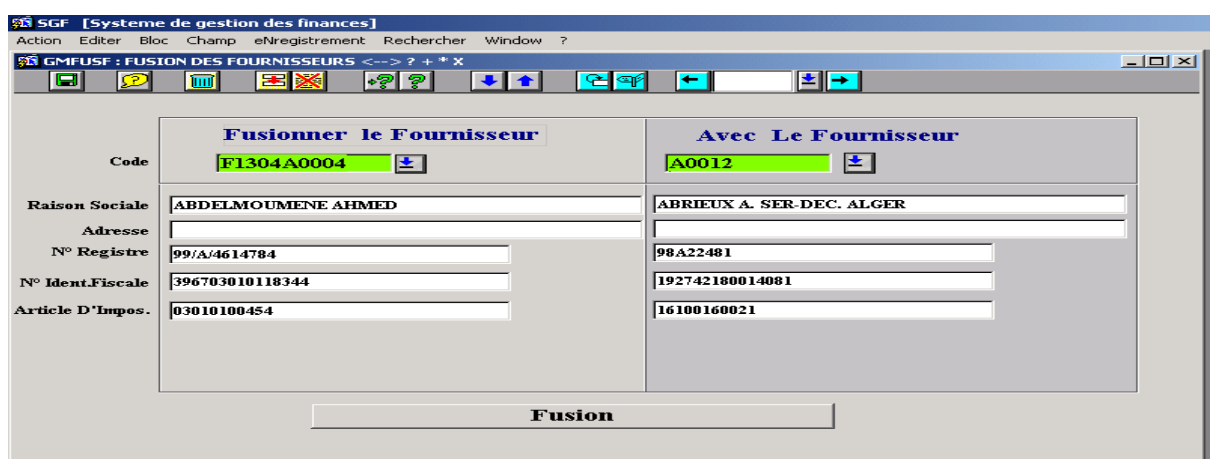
SGF [Systeme de gestion des finances]

Action Editer Bloc Champ eNregistrement Rechercher Window ?

GMFUSF : FUSION DES FOURNISSEURS <--> ? + * X

Fusionner le Fournisseur

Avec Le Fournisseur

Code F1304A0004 A0012

Raison Sociale ABDELMOUMENE AHMED ABRIEUX A. SER-DEC. ALGER

Adresse

N° Registre 99/A/4614784 98A22481

N° Ident.Fiscale 396703010118344 192742180014081

Article D'Impos. 03010100454 16100160021

Fusion